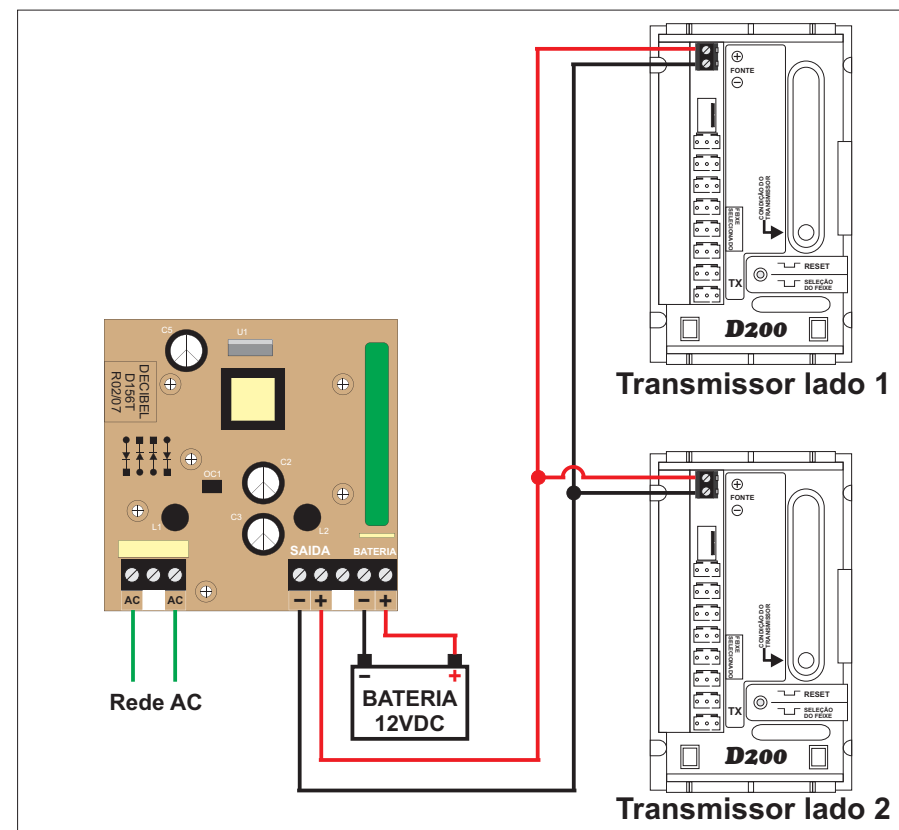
FONTE
CONDIÇÃO DO TRANSMISSOR
FEIXE SELECIONADO
RESET
SELEÇÃO DO FEIXE
TX
D200
Transmissor lado 1

C5
U1
DECIBEL D156T R02/07
OC1
C2
C3
L1
L2
SAIDA
BATERIA
AC
AC
$-$ $+$ $-$ $+$
Rede AC
$-$ $+$
BATERIA 12VDC

FONTE
CONDIÇÃO DO TRANSMISSOR
FEIXE SELECIONADO
RESET
SELEÇÃO DO FEIXE
TX
D200
Transmissor lado 2